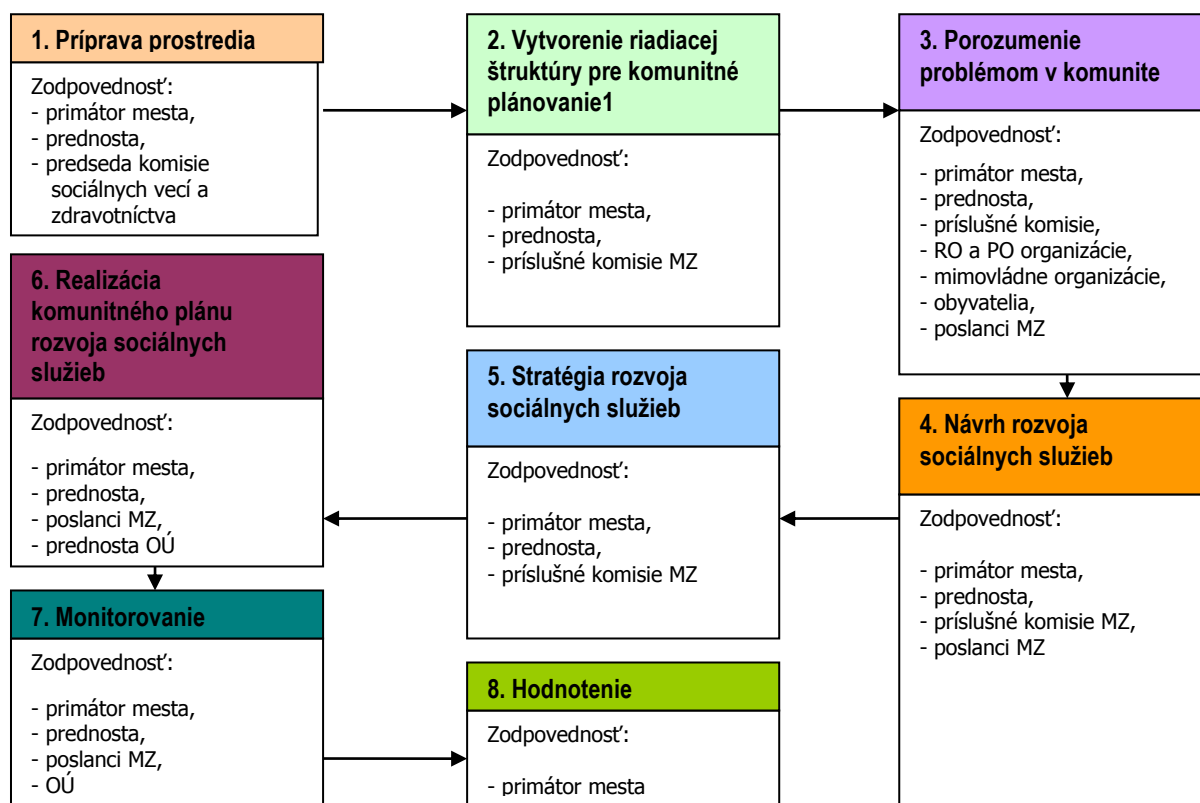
1. Príprava prostredia

Zodpovednosť:
- primátor mesta,
- prednosta,
- predseda komisie sociálnych vecí a zdravotníctva

2. Vytvorenie riadiacej štruktúry pre komunitné plánovanie1

Zodpovednosť:

- primátor mesta,
- prednosta,
- príslušné komisie MZ

3. Porozumenie problémom v komunite

Zodpovednosť:

- primátor mesta,
- prednosta,
- príslušné komisie,
- RO a PO organizácie,
- mimovládne organizácie,
- obyvatelia,
- poslanci MZ

6. Realizácia komunitného plánu rozvoja sociálnych služieb

Zodpovednosť:

- primátor mesta,
- prednosta,
- poslanci MZ,
- prednosta OÚ

5. Stratégia rozvoja sociálnych služieb

Zodpovednosť:

- primátor mesta,
- prednosta,
- príslušné komisie MZ

4. Návrh rozvoja sociálnych služieb

Zodpovednosť:

- primátor mesta,
- prednosta,
- príslušné komisie MZ,
- poslanci MZ

7. Monitorovanie

Zodpovednosť:

- primátor mesta,
- prednosta,
- poslanci MZ,
- OÚ

8. Hodnotenie

Zodpovednosť:

- primátor mesta